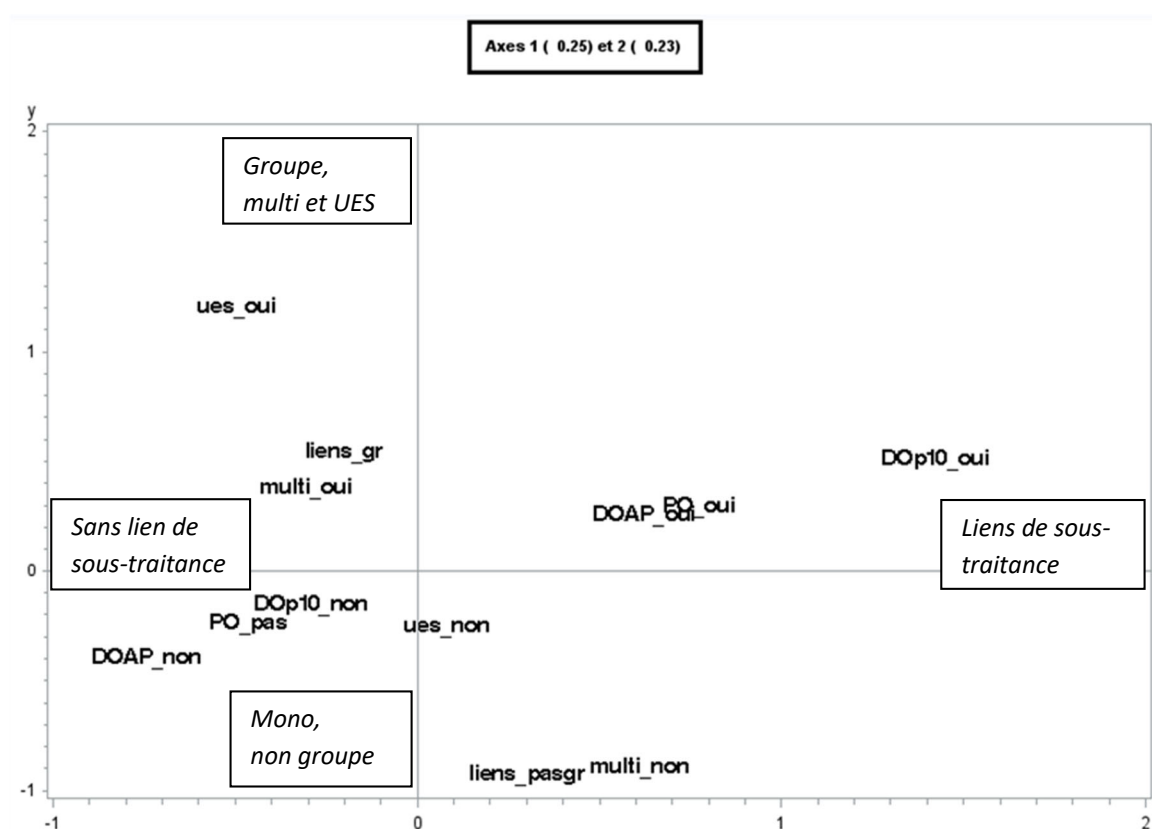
Axes 1 ( 0.25) et 2 ( 0.23)

y

2

Groupe, multi et UES

ues_oui

1

liens_gr

multi_oui

DOp10_oui

PO_oui

DOAP_oui

Sans lien de sous-traitance

Liens de sous-traitance

0

DOp10_non

PO_pas

ues_non

DOAP_non

Mono, non groupe

liens_pasgr

multi_non

-1

-1

0

1

2